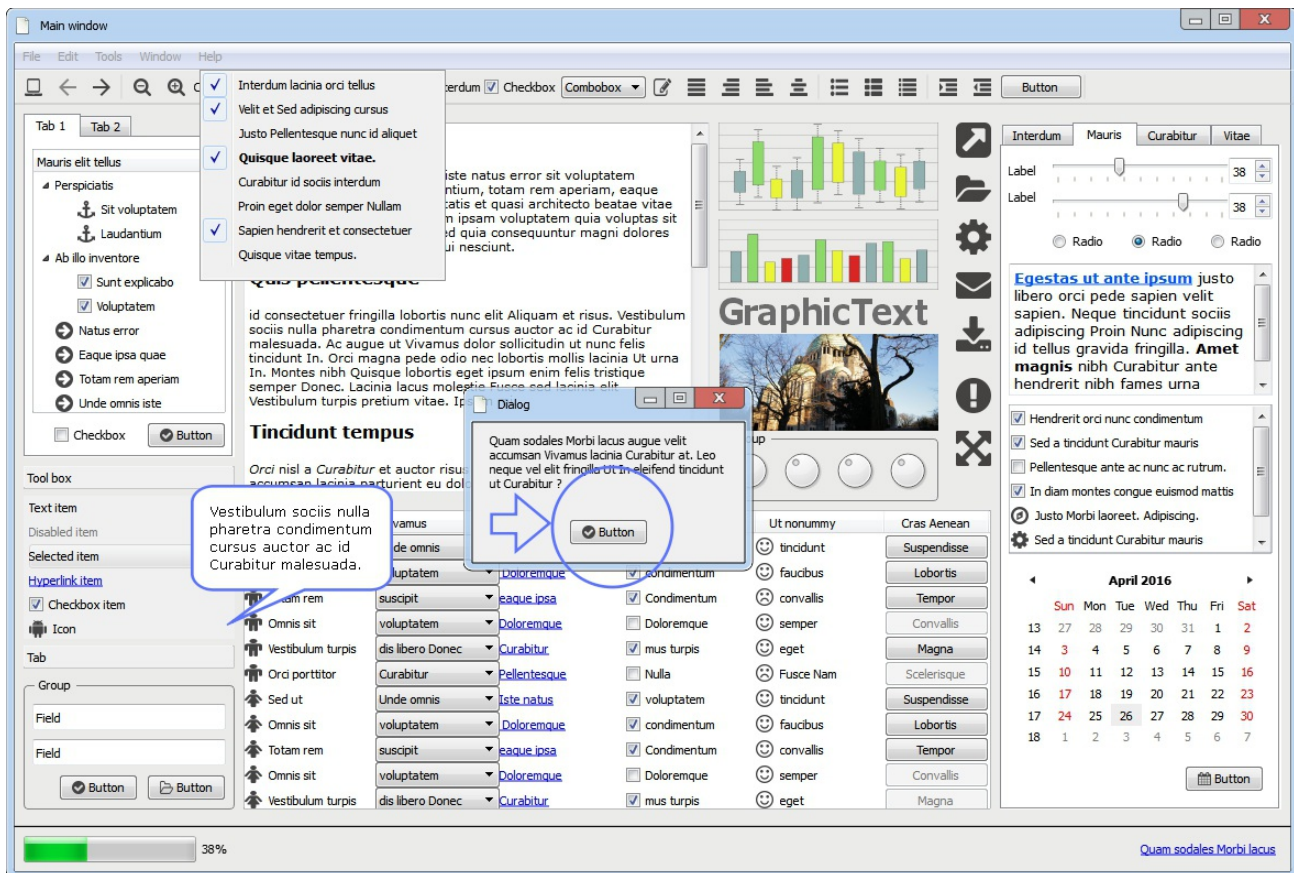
Main window

File Edit Tools Window Help

Interdum lacinia orci tellus
Velit et Sed adipiscing cursus
Justo Pellentesque nunc id aliquet
**Quisque laoreet vitae.**
Curabitur id sociis interdum
Proin eget dolor semper Nullam
Sapien hendrerit et consectetuer
Quisque vitae tempus.

terdum Checkbox Combobox Button

Tab 1 Tab 2

Mauris elit tellus
Perspiciatis
Sit voluptatem
Laudantium
Ab illo inventore
Sunt explicabo
Voluptatem
Natus error
Eaque ipsa quae
Totam rem aperiam
Unde omnis iste

Checkbox Button

Tool box
Text item
Disabled item
Selected item
Hyperlink item
Checkbox item
Icon
Tab
Group
Field
Field
Button Button

iste natus error sit voluptatem ntium, totam rem aperiam, eaque atis et quasi architecto beatae vitae m ipsam voluptatem quia voluptas sit d quia consequuntur magni dolores i nesciunt.

Quis pellentesque

id consectetuer fringilla lobortis nunc elit Aliquam et risus. Vestibulum sociis nulla pharetra condimentum cursus auctor ac id Curabitur malesuada. Ac augue ut Vivamus dolor sollicitudin ut nunc felis tincidunt In. Orci magna pede odio nec lobortis mollis lacinia Ut urna In. Montes nibh Quisque lobortis eget ipsum enim felis tristique semper Donec. Lacinia lacus molestie Fusce sed lacinia elit Vestibulum turpis pretium vitae. Ip

Tincidunt tempus

Orci nisl a Curabitur et auctor risus accumsan lacinia parturient eu dol

Vestibulum sociis nulla pharetra condimentum cursus auctor ac id Curabitur malesuada.

GraphicText

Dialog
Quam sodales Morbi lacus augue velit accumsan Vivamus lacinia Curabitur at. Leo neque vel elit fringilla Ut In eleifend tincidunt ut Curabitur ?
Button

up

| | vamus | | | Ut nonummy | Cras Aenean |
|---|---|---|---|---|---|
| | nde omnis | | | tincidunt | Suspendisse |
| | oluptatem | Doloremque | condimentum | faucibus | Lobortis |
| Totam rem | suscipit | eaque ipsa | Condimentum | convallis | Tempor |
| Omnis sit | voluptatem | Doloremque | Doloremque | semper | Convallis |
| Vestibulum turpis | dis libero Donec | Curabitur | mus turpis | eget | Magna |
| Orci porttitor | Curabitur | Pellentesque | Nulla | Fusce Nam | Scelerisque |
| Sed ut | Unde omnis | Iste natus | voluptatem | tincidunt | Suspendisse |
| Omnis sit | voluptatem | Doloremque | condimentum | faucibus | Lobortis |
| Totam rem | suscipit | eaque ipsa | Condimentum | convallis | Tempor |
| Omnis sit | voluptatem | Doloremque | Doloremque | semper | Convallis |
| Vestibulum turpis | dis libero Donec | Curabitur | mus turpis | eget | Magna |

Interdum Mauris Curabitur Vitae
Label 38
Label 38
Radio Radio Radio

Egestas ut ante ipsum justo libero orci pede sapien velit sapien. Neque tincidunt sociis adipiscing Proin Nunc adipiscing id tellus gravida fringilla. Amet magnis nibh Curabitur ante hendrerit nibh fames urna

Hendrerit orci nunc condimentum
Sed a tincidunt Curabitur mauris
Pellentesque ante ac nunc ac rutrum.
In diam montes congue euismod mattis
Justo Morbi laoreet. Adipiscing.
Sed a tincidunt Curabitur mauris

April 2016

| | Sun | Mon | Tue | Wed | Thu | Fri | Sat |
|---|---|---|---|---|---|---|---|
| 13 | 27 | 28 | 29 | 30 | 31 | 1 | 2 |
| 14 | 3 | 4 | 5 | 6 | 7 | 8 | 9 |
| 15 | 10 | 11 | 12 | 13 | 14 | 15 | 16 |
| 16 | 17 | 18 | 19 | 20 | 21 | 22 | 23 |
| 17 | 24 | 25 | 26 | 27 | 28 | 29 | 30 |
| 18 | 1 | 2 | 3 | 4 | 5 | 6 | 7 |

Button

38%

Quam sodales Morbi lacus